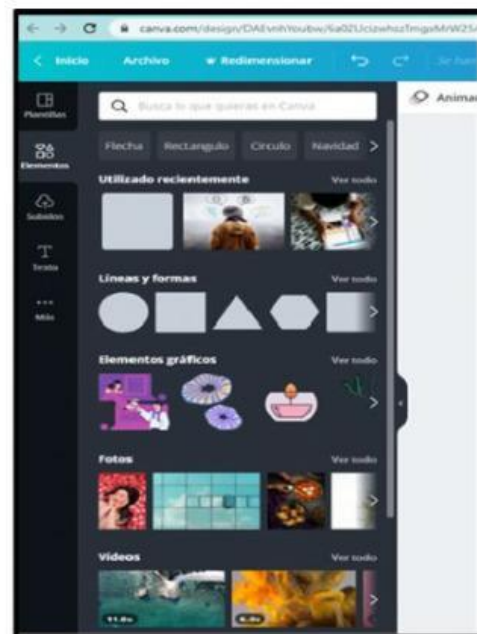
canva.com/design/DAEvnhYoubw/6a0ZUcizwhozTmgsMrW25

< Inicio
Archivo
Redimensionar
Se han

Plantillas
Elementos
Subidos
Texto
Más

Busca lo que quieras en Canva

Flecha
Rectangulo
Circulo
Navidad

Utilizado recientemente
Ver todo

Líneas y formas
Ver todo

Elementos gráficos
Ver todo

Fotos
Ver todo

Videos
Ver todo

11.0s
6.0s

Animar